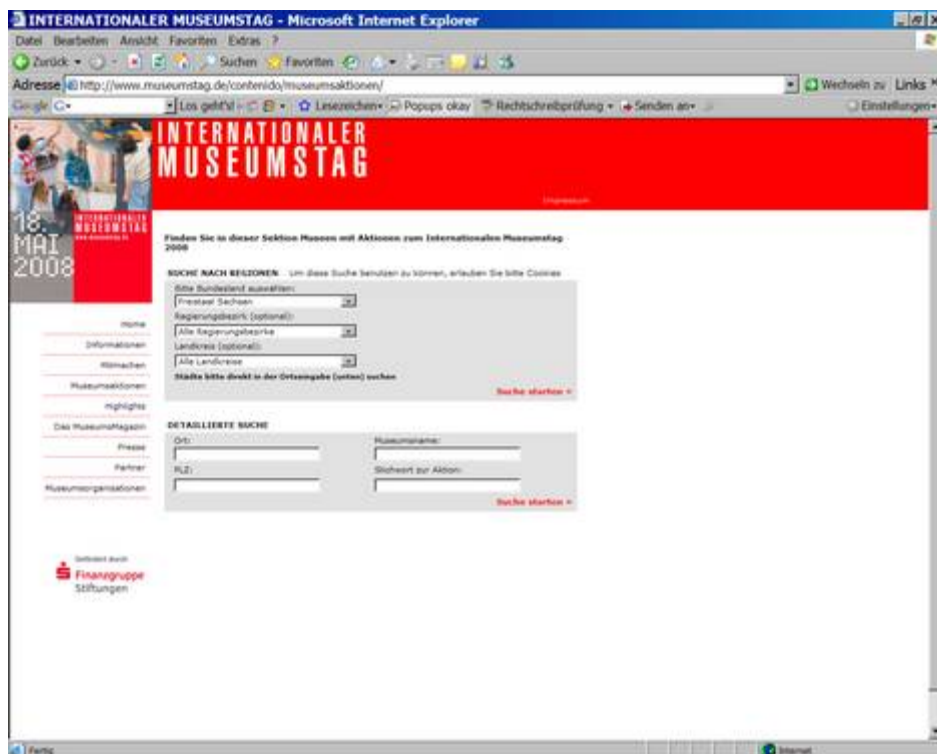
INTERNATIONALER MUSEUMSTAG - Microsoft Internet Explorer

Datei Bearbeiten Ansicht Favoriten Extras ?

Zurück Suchen Favoriten

Adresse http://www.museumstag.de/contenido/museumsaktionen/

Wechseln zu Links

Google G- Los geht's! Lesezeichen- Popups okay Rechtschreibprüfung Senden an- Einstellungen

INTERNATIONALER MUSEUMSTAG

Impressum

18. MAI 2008

INTERNATIONALER MUSEUMSTAG www.museumstag.de

Finden Sie in dieser Sektion Museen mit Aktionen zum Internationalen Museumstag 2008

SUCHE NACH REGIONEN Um diese Suche benutzen zu können, erlauben Sie bitte Cookies

Bitte Bundesland auswählen:
Freistaat Sachsen
Regierungsbezirk (optional):
Alle Regierungsbezirke
Landkreis (optional):
Alle Landkreise
Städte bitte direkt in der Ortsangabe (unten) suchen

Suche starten »

Home
Informationen
Mitmachen
Museumsaktionen
Highlights
Das MuseumsMagazin
Presse
Partner
Museumsorganisationen

DETAILLIERTE SUCHE

Ort:
Museumsname:
PLZ:
Stichwort zur Aktion:

Suche starten »

Gefördert durch
Finanzgruppe Stiftungen

Fertig

Internet